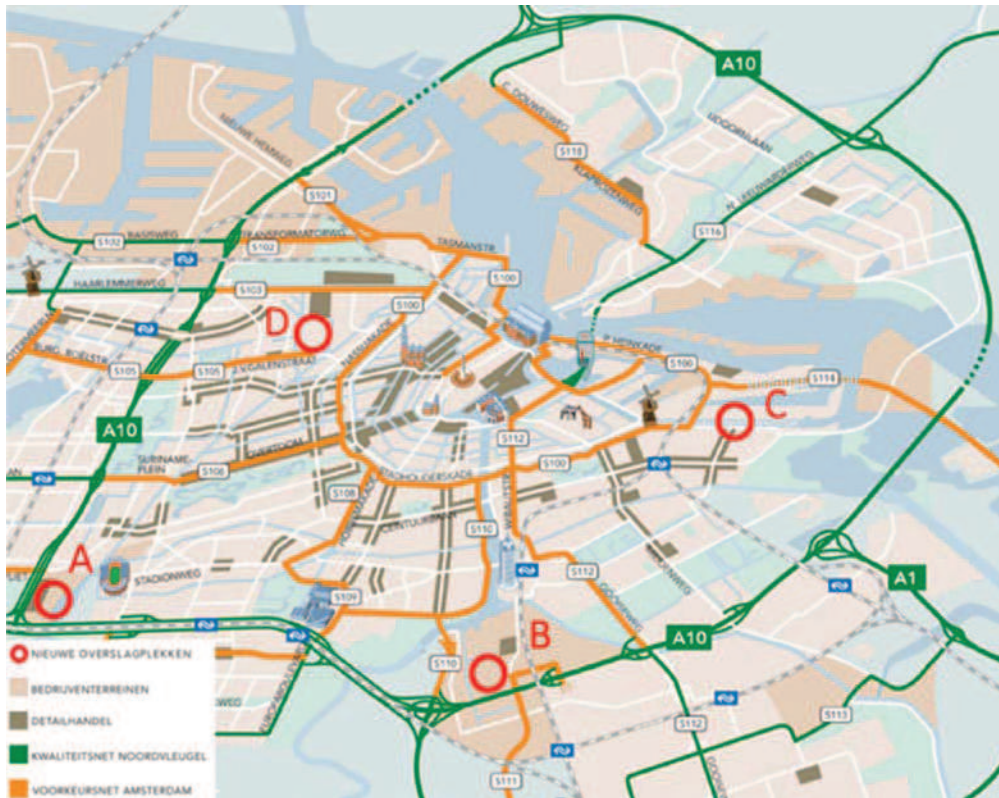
A10
S118
S116
S101
S132
BASISWEG
S102
TRANSFORMATORWEG
TASMANSTR
S100
HAABLEMMERWEG
S103
S100
D
S105
S105
JAN VAN GALENSTRAAT
S190
S114
C
A10
SURINAMEPLEIN
S106
S112
S100
STADHOUDERSKADE
S108
S110
A
STADIONWEG
S112
A1
S109
B
A10
S110
S112
S113
S111
NIEUWE OVERSLAGPLEKKEN
BEDRIJVENTERREINEN
DETAILHANDEL
KWALITEITSNET NOORDVLEUGEL
VOORKEURSNET AMSTERDAM